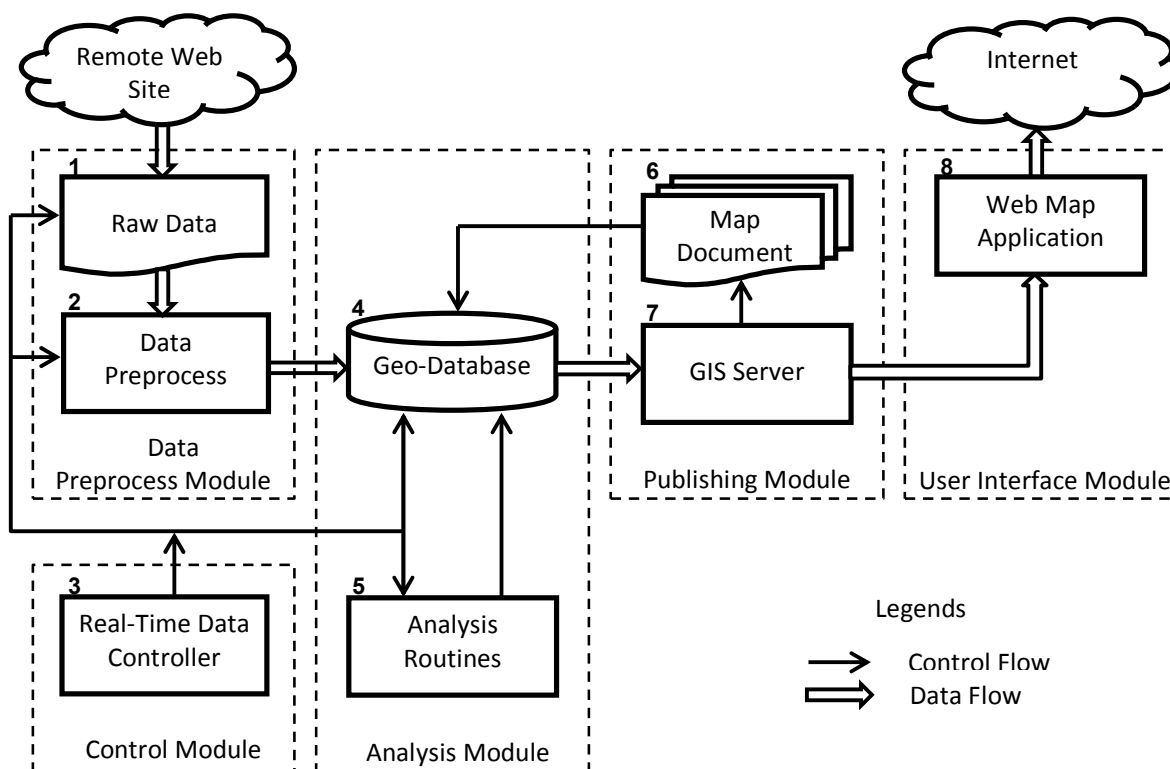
Remote Web Site

Internet

1
Raw Data

2
Data Preprocess

Data Preprocess Module

4
Geo-Database

6
Map Document

7
GIS Server

Publishing Module

8
Web Map Application

User Interface Module

3
Real-Time Data Controller

Control Module

5
Analysis Routines

Analysis Module

Legends
Control Flow
Data Flow